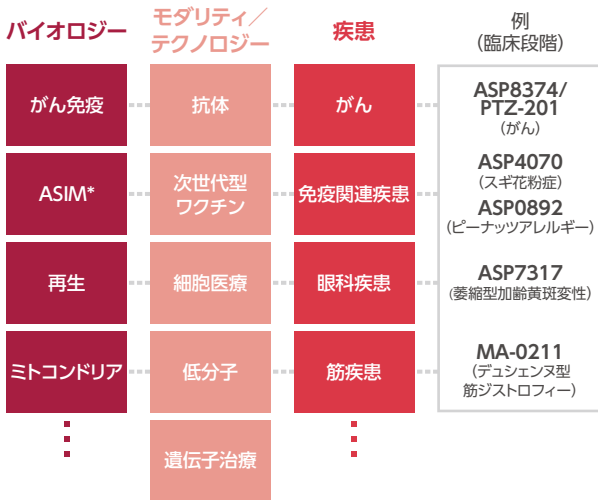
バイオロジー

モダリティ／テクノロジー

疾患

例
（臨床段階）

がん免疫

抗体

がん

ASP8374/PTZ-201
（がん）

ASIM*

次世代型ワクチン

免疫関連疾患

ASP4070
（スギ花粉症）
ASP0892
（ピーナッツアレルギー）

再生

細胞医療

眼科疾患

ASP7317
（萎縮型加齢黄斑変性）

ミトコンドリア

低分子

筋疾患

MA-0211
（デュシェンヌ型筋ジストロフィー）

遺伝子治療